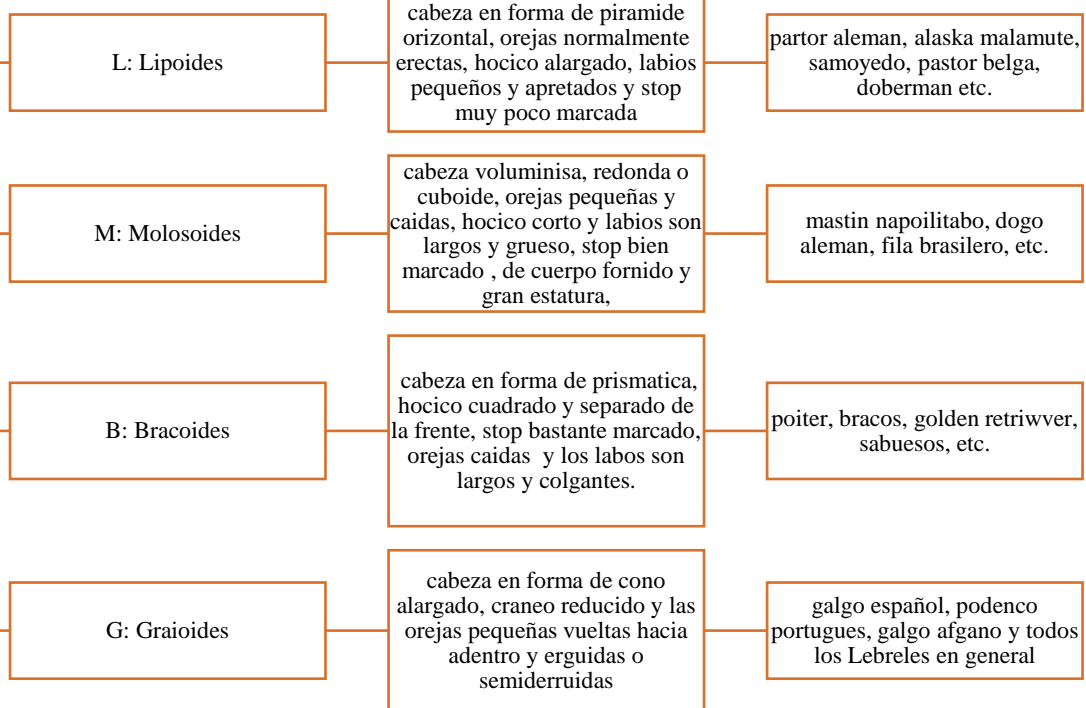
L: Lipoides

cabeza en forma de piramide orizontal, orejas normalmente erectas, hocico alargado, labios pequeños y apretados y stop muy poco marcada

partor aleman, alaska malamute, samoyedo, pastor belga, doberman etc.

M: Molosoides

cabeza voluminisa, redonda o cuboide, orejas pequeñas y caidas, hocico corto y labios son largos y grueso, stop bien marcado , de cuerpo fornido y gran estatura,

mastin napoilitabo, dogo aleman, fila brasilero, etc.

B: Bracoides

cabeza en forma de prismatica, hocico cuadrado y separado de la frente, stop bastante marcado, orejas caidas y los labos son largos y colgantes.

poiter, bracos, golden retriwver, sabuesos, etc.

G: Graioides

cabeza en forma de cono alargado, craneo reducido y las orejas pequeñas vueltas hacia adentro y erguidas o semiderruidas

galgo español, podenco portugues, galgo afgano y todos los Lebreles en general